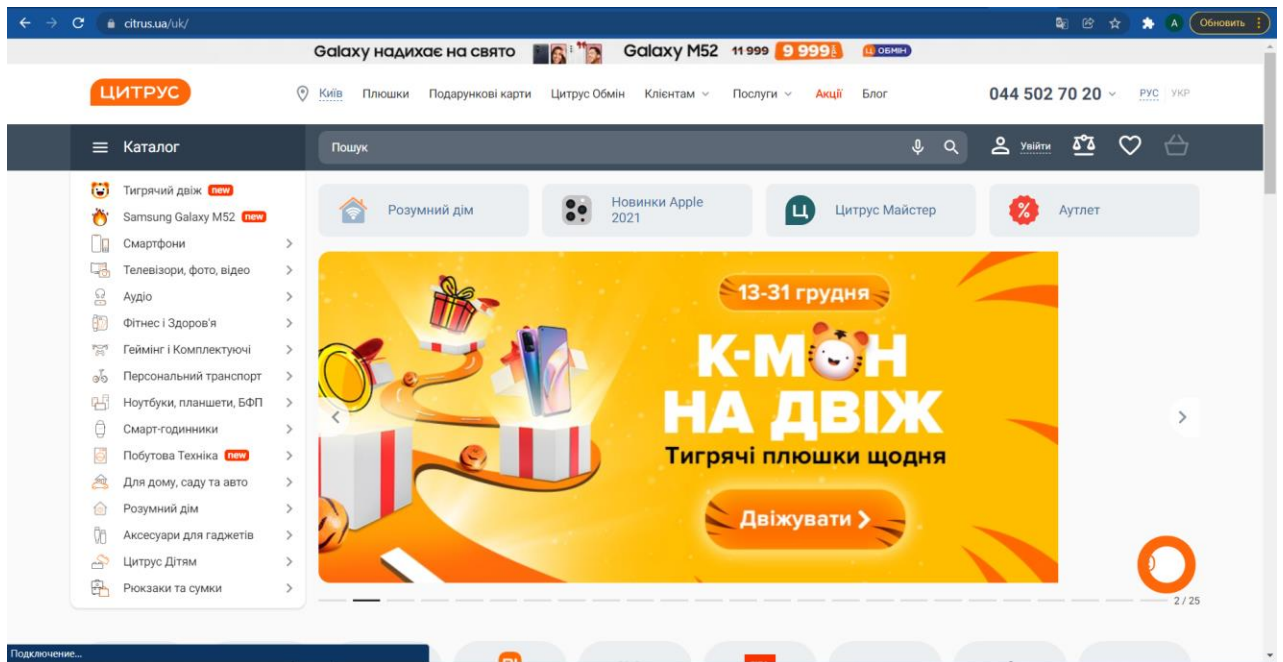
citrus.ua/uk/

Обновить

Galaxy надихає на свято Galaxy M52 11 999 9 999 ОБМІН

ЦИТРУС

Київ Плюшки Подарункові карти Цитрус Обмін Клієнтам Послуги Акції Блог

044 502 70 20 РУС УКР

Каталог

Пошук

Увійти

Тигрячий двіж new
Samsung Galaxy M52 new
Смартфони
Телевізори, фото, відео
Аудіо
Фітнес і Здоров'я
Геймінг і Комплектуючі
Персональний транспорт
Ноутбуки, планшети, БФП
Смарт-годинники
Побутова Техніка new
Для дому, саду та авто
Розумний дім
Аксесуари для гаджетів
Цитрус Дітям
Рюкзаки та сумки

Розумний дім
Новинки Apple 2021
Цитрус Майстер
Аутлет

13-31 грудня
К-М Н
НА ДВІЖ
Тигрячі плюшки щодня
Двіжувати

2 / 25

Подключение...